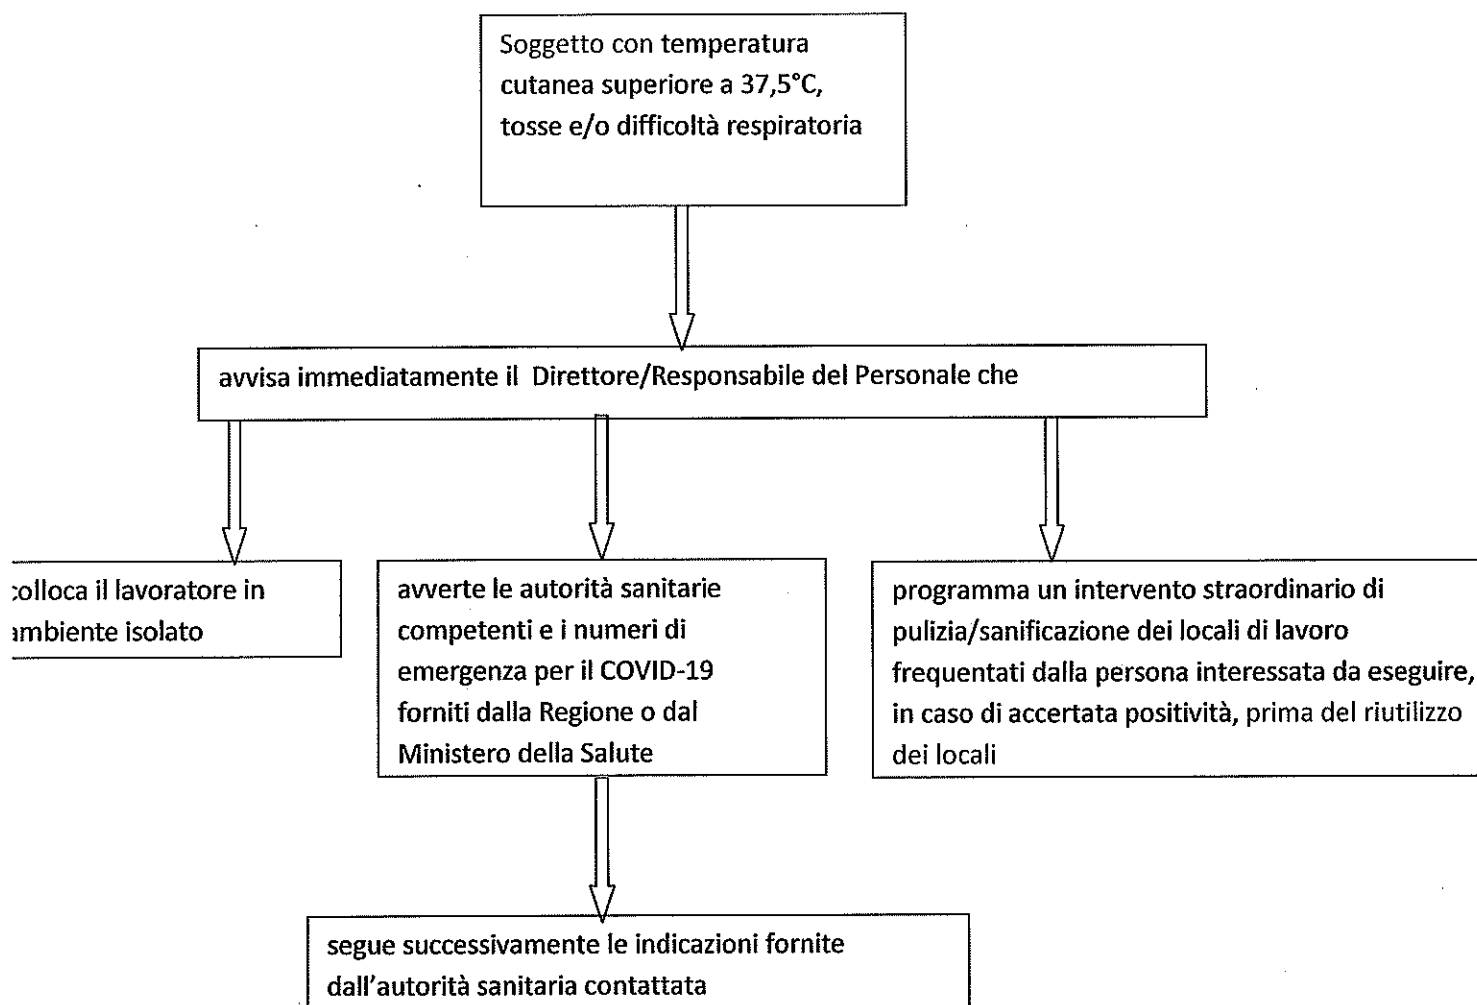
Soggetto con temperatura cutanea superiore a 37,5°C, tosse e/o difficoltà respiratoria

avvisa immediatamente il Direttore/Responsabile del Personale che

:olloca il lavoratore in ımbiente isolato

avverte le autorità sanitarie competenti e i numeri di emergenza per il COVID-19 forniti dalla Regione o dal Ministero della Salute

programma un intervento straordinario di pulizia/sanificazione dei locali di lavoro frequentati dalla persona interessata da eseguire, in caso di accertata positività, prima del riutilizzo dei locali

segue successivamente le indicazioni fornite dall'autorità sanitaria contattata